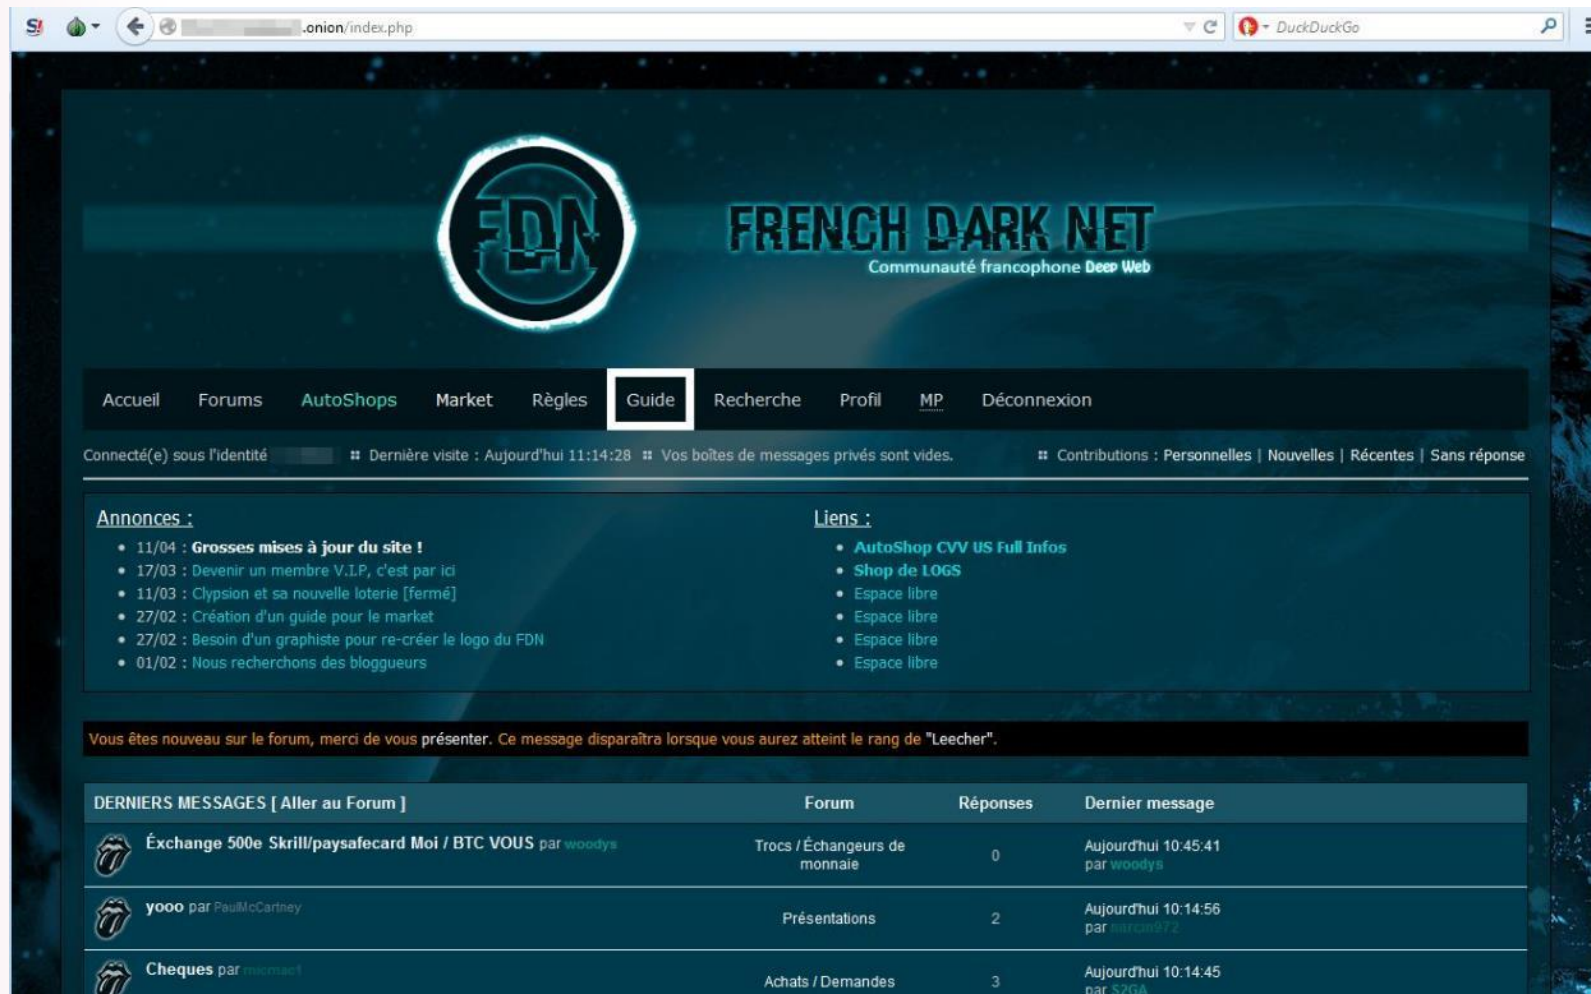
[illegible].onion/index.php

DuckDuckGo

FDN

FRENCH DARK NET
Communauté francophone Deep Web

Accueil Forums AutoShops Market Règles Guide Recherche Profil MP Déconnexion

Connecté(e) sous l'identité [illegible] Dernière visite : Aujourd'hui 11:14:28 Vos boîtes de messages privés sont vides. Contributions : Personnelles | Nouvelles | Récentes | Sans réponse

Annonces :
- 11/04 : Grosses mises à jour du site !
- 17/03 : Devenir un membre V.I.P, c'est par ici
- 11/03 : Clypsion et sa nouvelle loterie [fermé]
- 27/02 : Création d'un guide pour le market
- 27/02 : Besoin d'un graphiste pour re-créer le logo du FDN
- 01/02 : Nous recherchons des bloggueurs

Liens :
- AutoShop CVV US Full Infos
- Shop de LOGS
- Espace libre
- Espace libre
- Espace libre
- Espace libre

Vous êtes nouveau sur le forum, merci de vous présenter. Ce message disparaîtra lorsque vous aurez atteint le rang de "Leecher".

| DERNIERS MESSAGES [ Aller au Forum ] | Forum | Réponses | Dernier message |
|---|---|---|---|
| Échange 500e Skrill/paysafecard Moi / BTC VOUS par woodys | Trocs / Échangeurs de monnaie | 0 | Aujourd'hui 10:45:41 par woodys |
| yooo par PaulMcCartney | Présentations | 2 | Aujourd'hui 10:14:56 par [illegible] |
| Cheques par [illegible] | Achats / Demandes | 3 | Aujourd'hui 10:14:45 par S2GA |